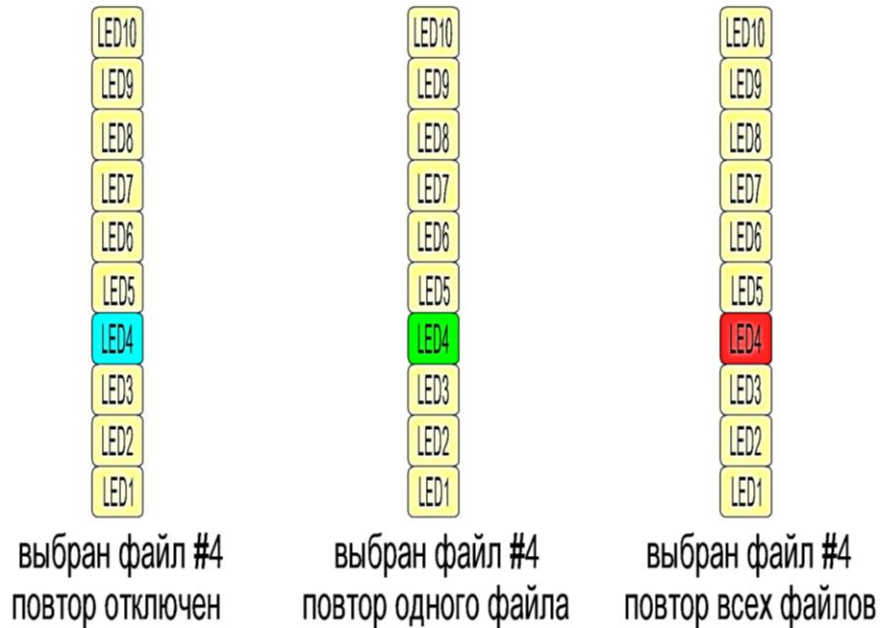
LED10
LED9
LED8
LED7
LED6
LED5
LED4
LED3
LED2
LED1
выбран файл #4
повтор отключен

LED10
LED9
LED8
LED7
LED6
LED5
LED4
LED3
LED2
LED1
выбран файл #4
повтор одного файла

LED10
LED9
LED8
LED7
LED6
LED5
LED4
LED3
LED2
LED1
выбран файл #4
повтор всех файлов